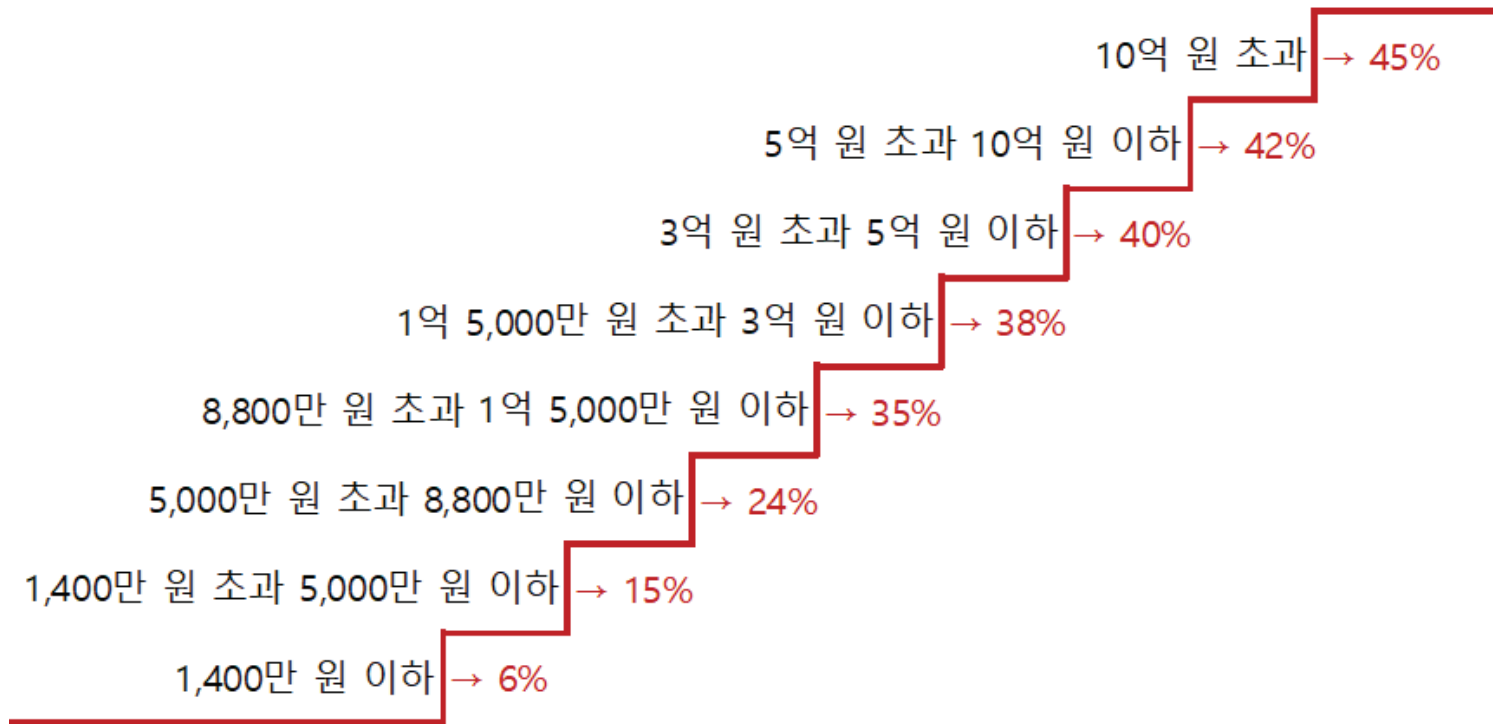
10억 원 초과 → 45%

5억 원 초과 10억 원 이하 → 42%

3억 원 초과 5억 원 이하 → 40%

1억 5,000만 원 초과 3억 원 이하 → 38%

8,800만 원 초과 1억 5,000만 원 이하 → 35%

5,000만 원 초과 8,800만 원 이하 → 24%

1,400만 원 초과 5,000만 원 이하 → 15%

1,400만 원 이하 → 6%